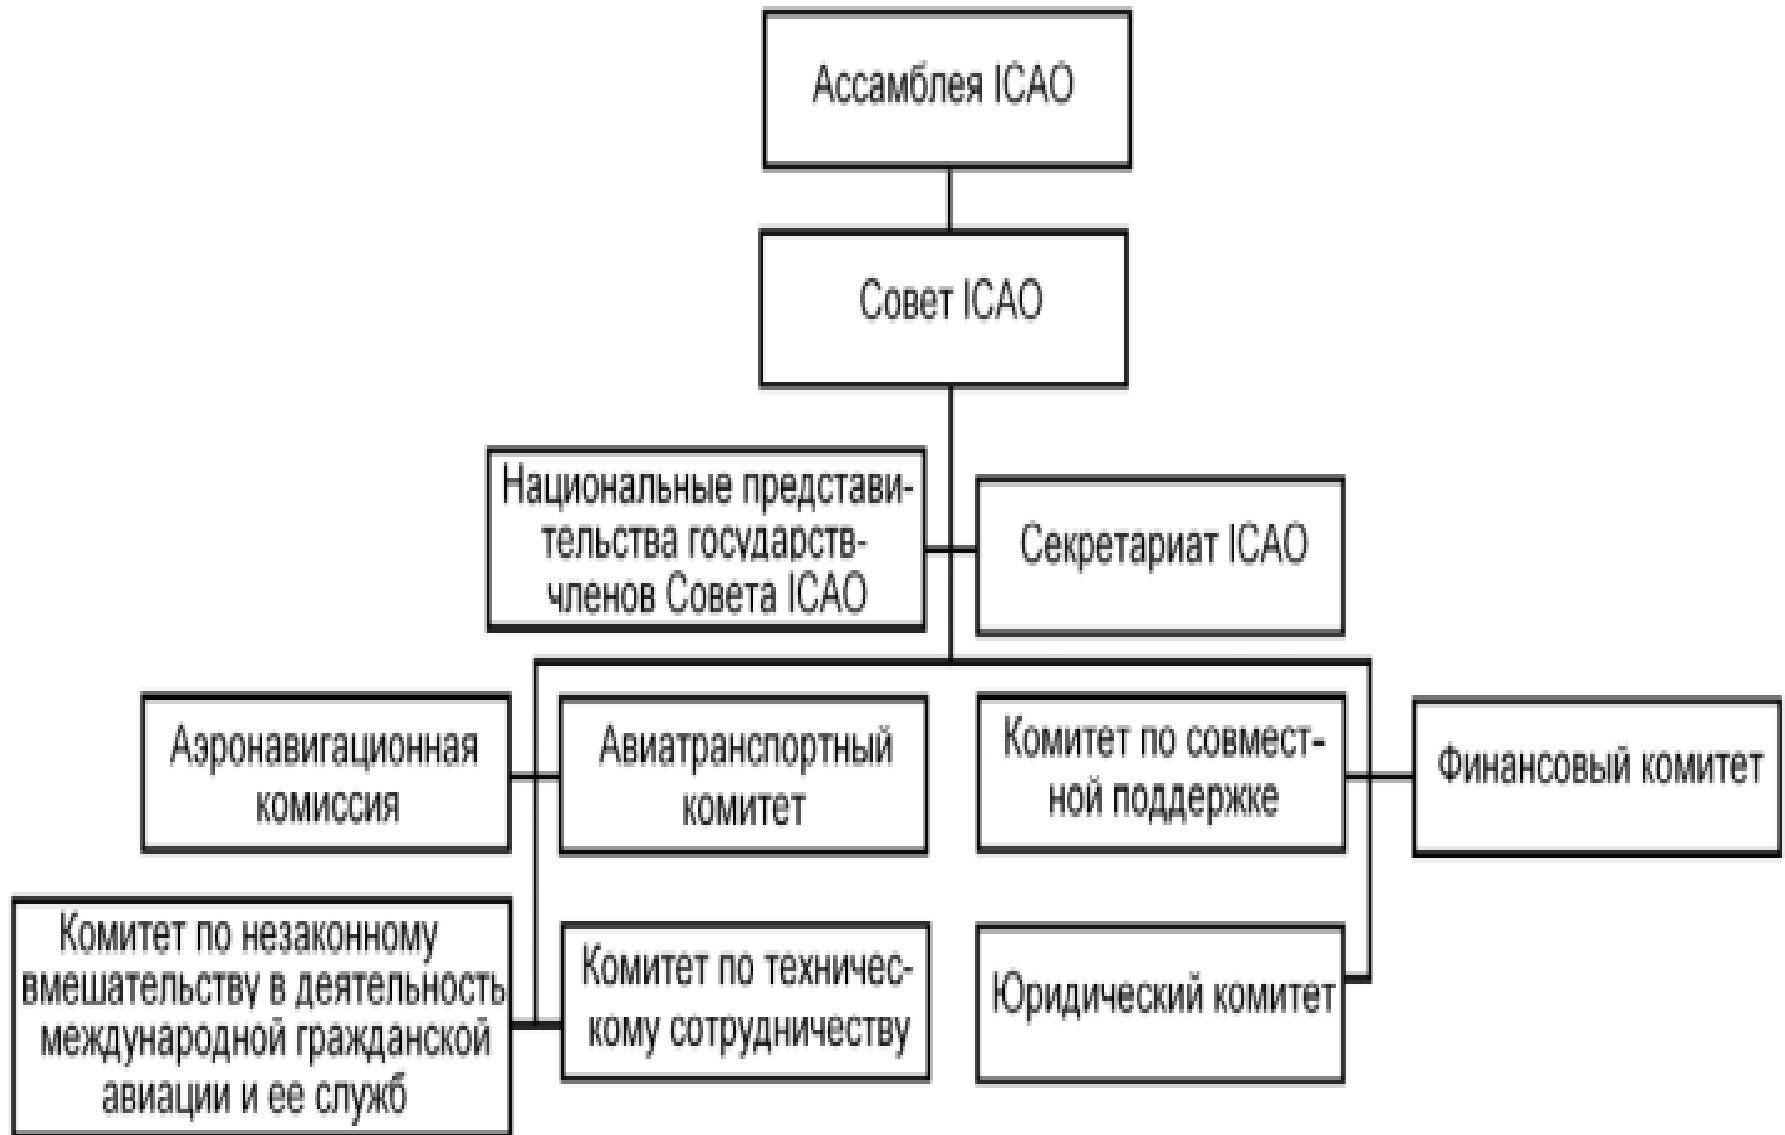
Ассамблея ICAO

Совет ICAO

Национальные представительства государств-членов Совета ICAO

Секретариат ICAO

Аэронавигационная комиссия

Авиатранспортный комитет

Комитет по совместной поддержке

Финансовый комитет

Комитет по незаконному вмешательству в деятельность международной гражданской авиации и ее служб

Комитет по техническому сотрудничеству

Юридический комитет